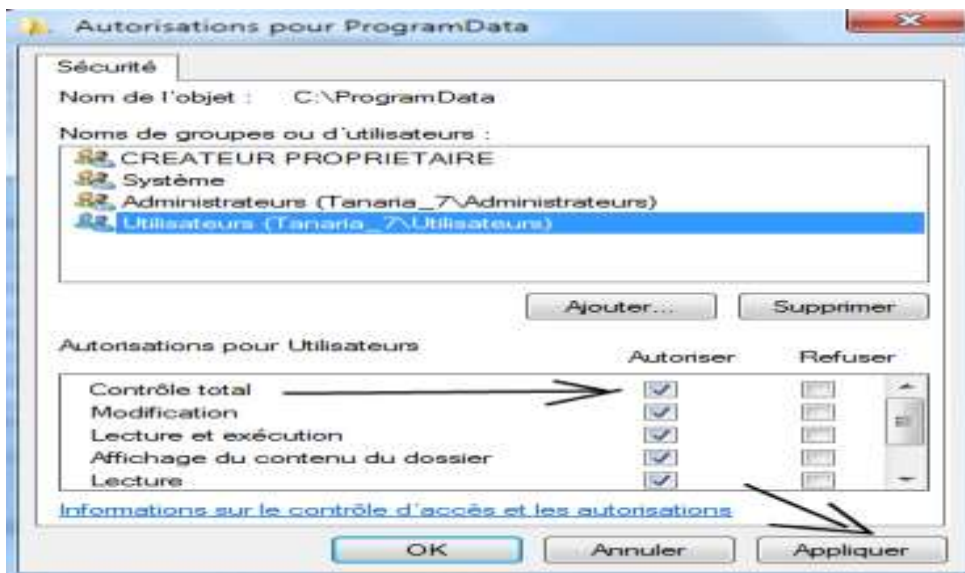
Autorisations pour ProgramData

Sécurité

Nom de l'objet : C:\ProgramData

Noms de groupes ou d'utilisateurs :

CREATEUR PROPRIETAIRE
Système
Administrateurs (Tanaria_7\Administrateurs)
Utilisateurs (Tanaria_7\Utilisateurs)

Ajouter... Supprimer

Autorisations pour Utilisateurs

| | Autoriser | Refuser |
|---|---|---|
| Contrôle total | ☑ | ☐ |
| Modification | ☑ | ☐ |
| Lecture et exécution | ☑ | ☐ |
| Affichage du contenu du dossier | ☑ | ☐ |
| Lecture | ☑ | ☐ |

Informations sur le contrôle d'accès et les autorisations

OK Annuler Appliquer